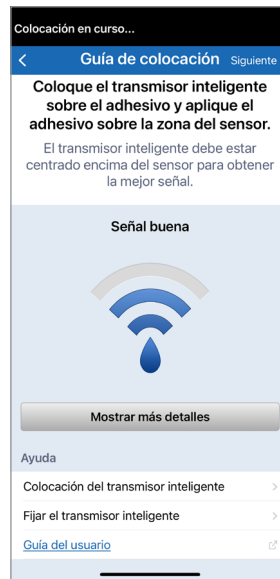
Colocación en curso...

<

Guía de colocación

Siguiente

Coloque el transmisor inteligente sobre el adhesivo y aplique el adhesivo sobre la zona del sensor.

El transmisor inteligente debe estar centrado encima del sensor para obtener la mejor señal.

Señal buena

Mostrar más detalles

Ayuda

Colocación del transmisor inteligente

Fijar el transmisor inteligente

Guía del usuario